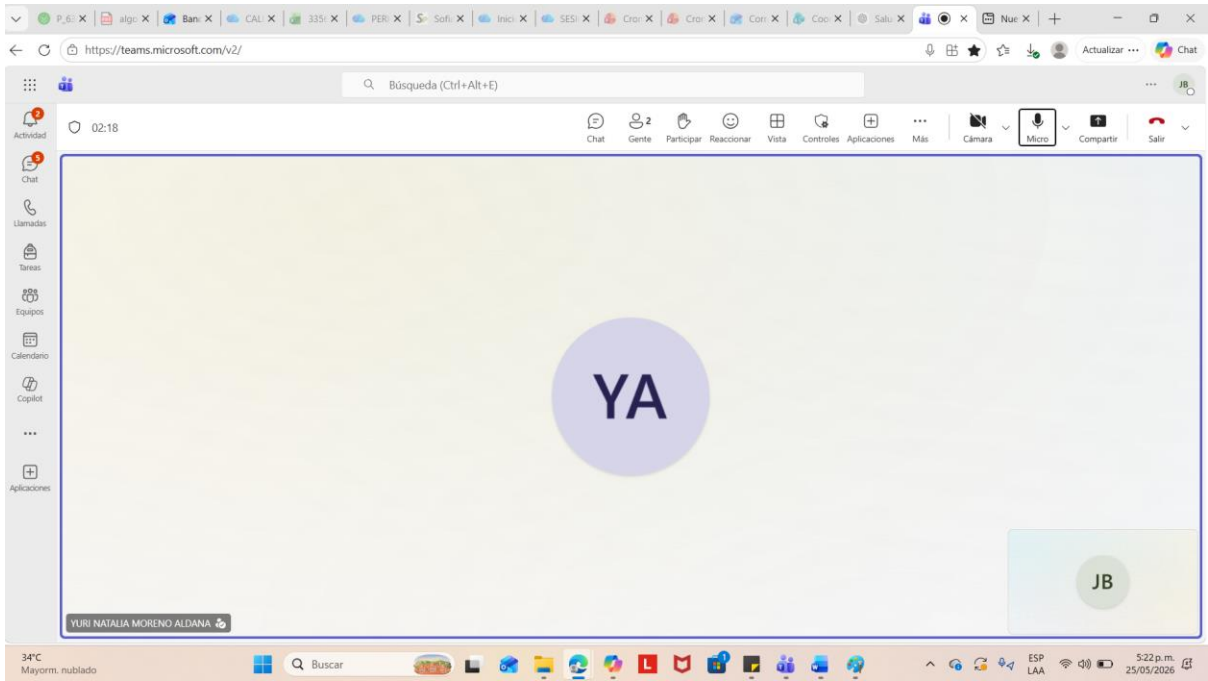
P_6 | algo | Ban | CAL | 335 | PER | Sofi | Inici | SESI | Cron | Cron | Corr | Coo | Salu | Nue

https://teams.microsoft.com/v2/

Actualizar ··· Chat

Búsqueda (Ctrl+Alt+E)

JB

2 Actividad
5 Chat
Llamadas
Tareas
Equipos
Calendario
Copilot
...
Aplicaciones

02:18

Chat
2 Gente
Participar
Reaccionar
Vista
Controles
Aplicaciones
Más
Cámara
Micro
Compartir
Salir

YA

JB

YURI NATALIA MORENO ALDANA

34°C
Mayorm. nublado

Buscar

ESP
LAA

5:22 p. m.
25/05/2026